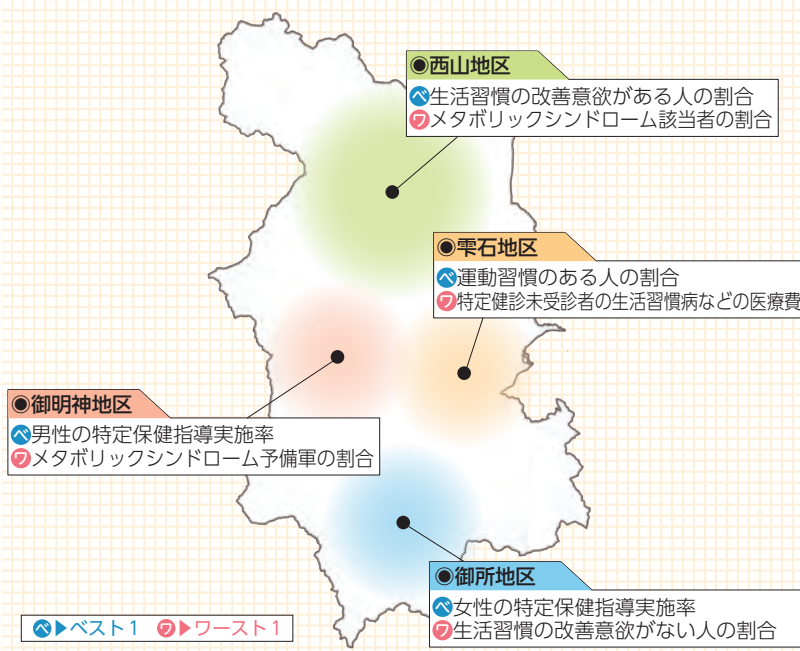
◉西山地区
べ生活習慣の改善意欲がある人の割合
ワメタボリックシンドローム該当者の割合

◉雫石地区
べ運動習慣のある人の割合
ワ特定健診未受診者の生活習慣病などの医療費

◉御明神地区
べ男性の特定保健指導実施率
ワメタボリックシンドローム予備軍の割合

◉御所地区
べ女性の特定保健指導実施率
ワ生活習慣の改善意欲がない人の割合

べ▶ベスト1　ワ▶ワースト1